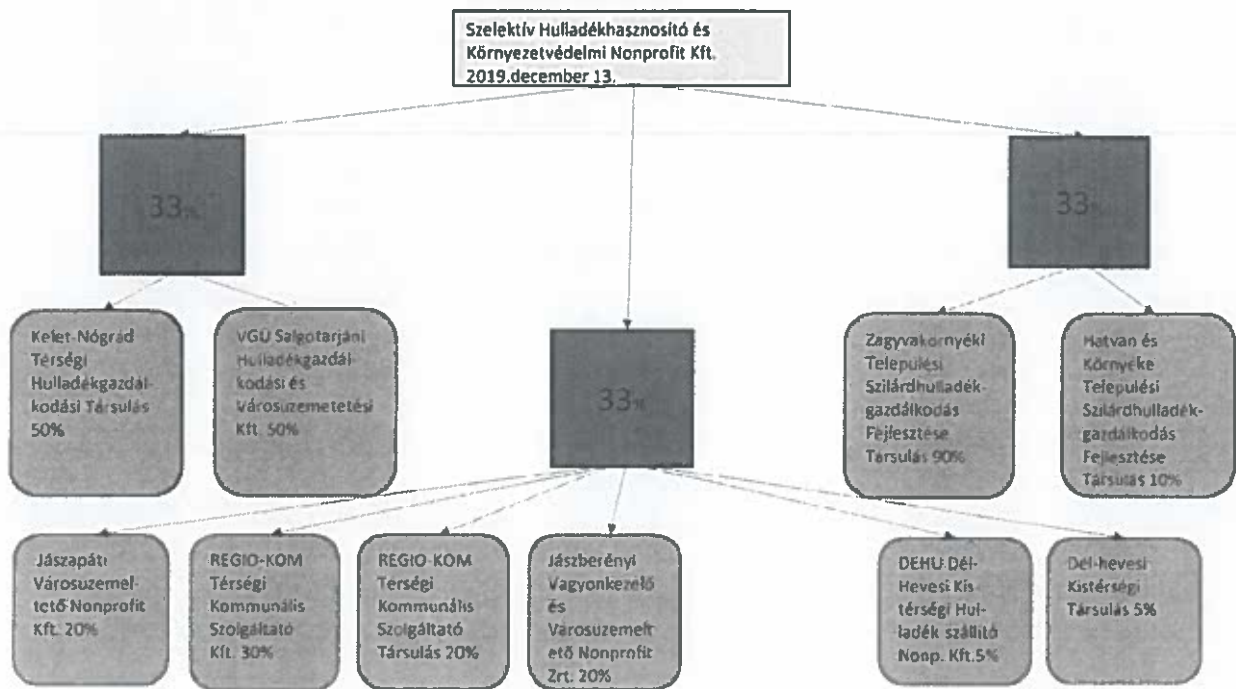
Szelektív Hulladékhasznosító és Környezetvédelmi Nonprofit Kft. 2019.december 13.

33%

33%

33%

Kelet-Nógrád Térségi Hulladékgazdálkodási Társulás 50%

VGÜ Salgótarjáni Hulladékgazdálkodási és Városüzemeltetési Kft. 50%

Zagyvakörnyéki Települési Szilárdhulladékgazdálkodás Fejlesztése Társulás 90%

Hatvan és Környéke Települési Szilárdhulladékgazdálkodás Fejlesztése Társulás 10%

Jászapáti Városüzemeltető Nonprofit Kft. 20%

REGIO-KOM Térségi Kommunális Szolgáltató Kft. 30%

REGIO-KOM Térségi Kommunális Szolgáltató Társulás 20%

Jászberényi Vagyonkezelő és Városüzemeltető Nonprofit Zrt. 20%

DEHU Dél-Hevesi Kistérségi Hulladék szállító Nonp. Kft.5%

Dél-hevesi Kistérségi Társulás 5%